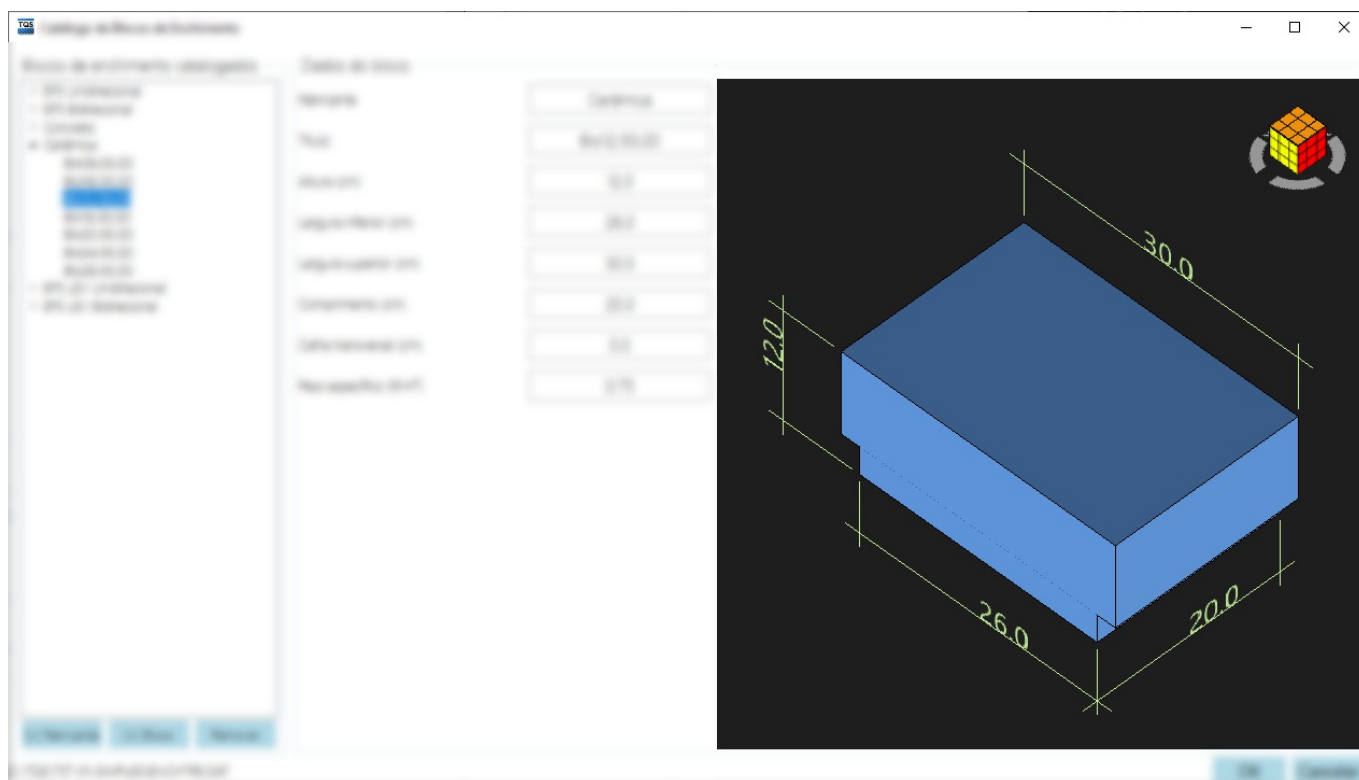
TQS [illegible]

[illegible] Dados do bloco

| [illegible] | Cerâmica |
|---|---|
| Título | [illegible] |
| Altura (cm) | 12.0 |
| Largura inferior (cm) | 26.0 |
| Largura superior (cm) | 30.0 |
| Comprimento (cm) | 20.0 |
| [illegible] | 0.0 |
| Peso específico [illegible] | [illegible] |

30.0
12.0
26.0
20.0

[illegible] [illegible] Remover

OK Cancelar